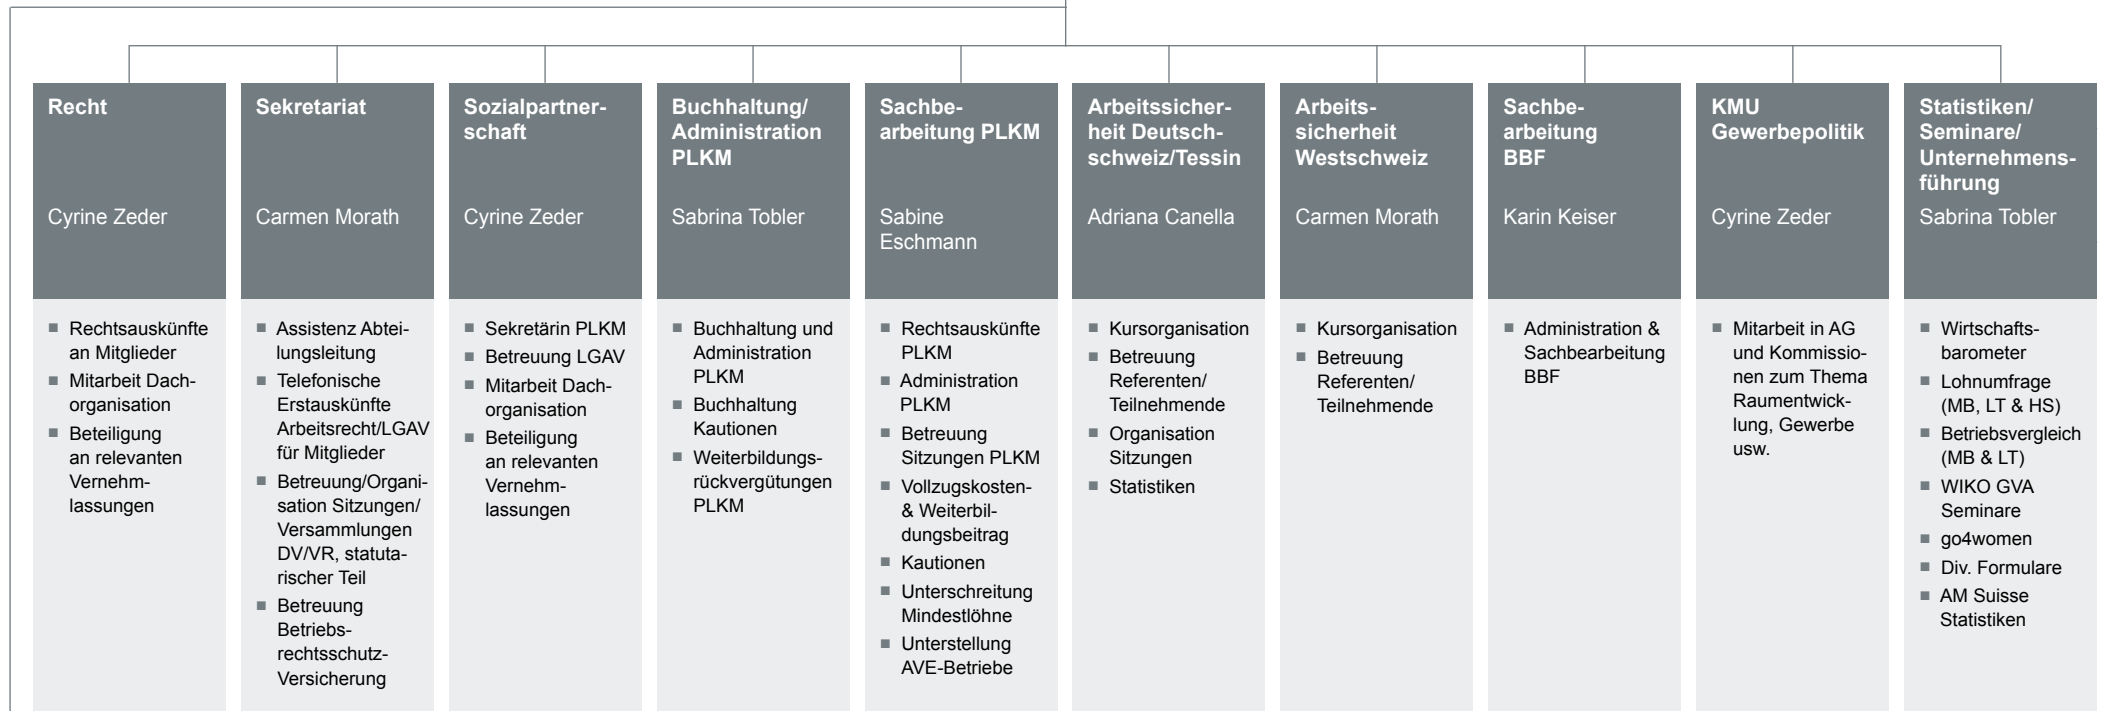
**Recht**

Cyrine Zeder

- Rechtsauskünfte an Mitglieder
- Mitarbeit Dachorganisation
- Beteiligung an relevanten Vernehmlassungen

**Sekretariat**

Carmen Morath

- Assistenz Abteilungsleitung
- Telefonische Erstauskünfte Arbeitsrecht/LGAV für Mitglieder
- Betreuung/Organisation Sitzungen/ Versammlungen DV/VR, statutarischer Teil
- Betreuung Betriebsrechtsschutz-Versicherung

**Sozialpartnerschaft**

Cyrine Zeder

- Sekretärin PLKM
- Betreuung LGAV
- Mitarbeit Dachorganisation
- Beteiligung an relevanten Vernehmlassungen

**Buchhaltung/ Administration PLKM**

Sabrina Tobler

- Buchhaltung und Administration PLKM
- Buchhaltung Kautionen
- Weiterbildungsrückvergütungen PLKM

**Sachbearbeitung PLKM**

Sabine Eschmann

- Rechtsauskünfte PLKM
- Administration PLKM
- Betreuung Sitzungen PLKM
- Vollzugskosten- & Weiterbildungsbeitrag
- Kautionen
- Unterschreitung Mindestlöhne
- Unterstellung AVE-Betriebe

**Arbeitssicherheit Deutschschweiz/Tessin**

Adriana Canella

- Kursorganisation
- Betreuung Referenten/ Teilnehmende
- Organisation Sitzungen
- Statistiken

**Arbeitssicherheit Westschweiz**

Carmen Morath

- Kursorganisation
- Betreuung Referenten/ Teilnehmende

**Sachbearbeitung BBF**

Karin Keiser

- Administration & Sachbearbeitung BBF

**KMU Gewerbepolitik**

Cyrine Zeder

- Mitarbeit in AG und Kommissionen zum Thema Raumentwicklung, Gewerbe usw.

**Statistiken/ Seminare/ Unternehmensführung**

Sabrina Tobler

- Wirtschaftsbarometer
- Lohnumfrage (MB, LT & HS)
- Betriebsvergleich (MB & LT)
- WIKO GVA Seminare
- go4women
- Div. Formulare
- AM Suisse Statistiken